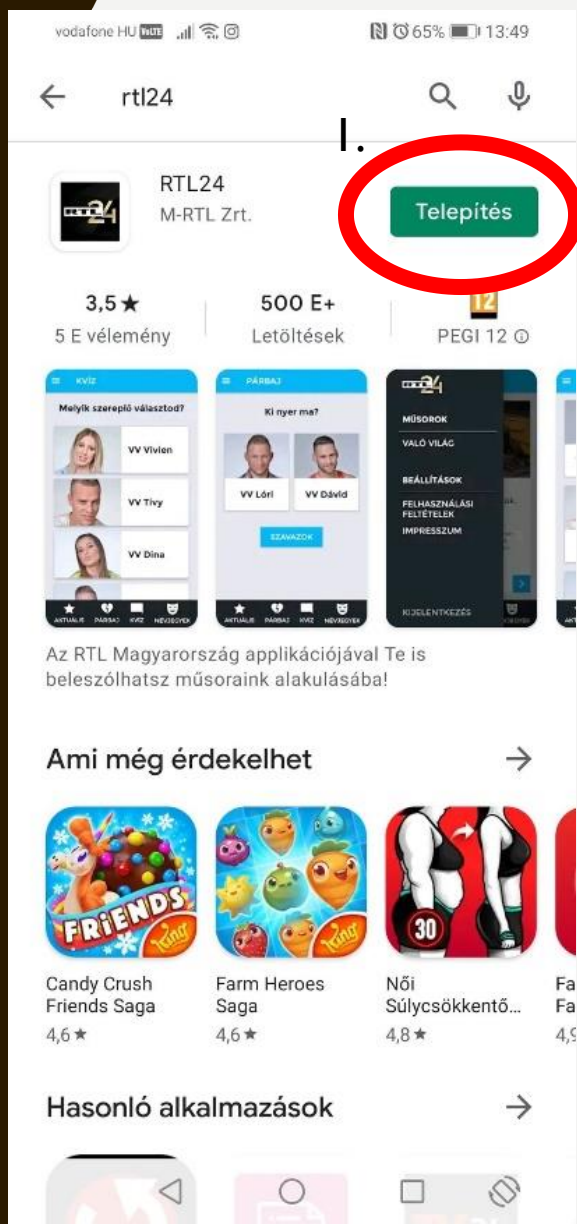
vodafone HU VoLTE 65% 13:49

rtl24

I.

RTL24
M-RTL Zrt.

Telepítés

3,5★
5 E vélemény

500 E+
Letöltések

12
PEGI 12 ⓘ

KVÍZ
Melyik szereplő választod?
VV Vivien
VV Tivy
VV Dina
AKTUÁLIS PÁRBAJ KVÍZ NÉVSEGYEK

PÁRBAJ
Ki nyer ma?
VV Lóri
VV Dávid
SZAVAZOK
AKTUÁLIS PÁRBAJ KVÍZ NÉVSEGYEK

RTL 24
MŰSOROK
VALÓ VILÁG
BEÁLLÍTÁSOK
FELHASZNÁLÁSI FELTÉTELEK
IMPRESSZUM
KIJELENTKEZÉS

Az RTL Magyarország applikációjával Te is beleszólhatsz műsoraink alakulásába!

Ami még érdekelhet

FRIENDS
king

king

30

Candy Crush Friends Saga
4,6★

Farm Heroes Saga
4,6★

Női Súlycsökkentő...
4,8★

Fa
Fa
4,9

Hasonló alkalmazások